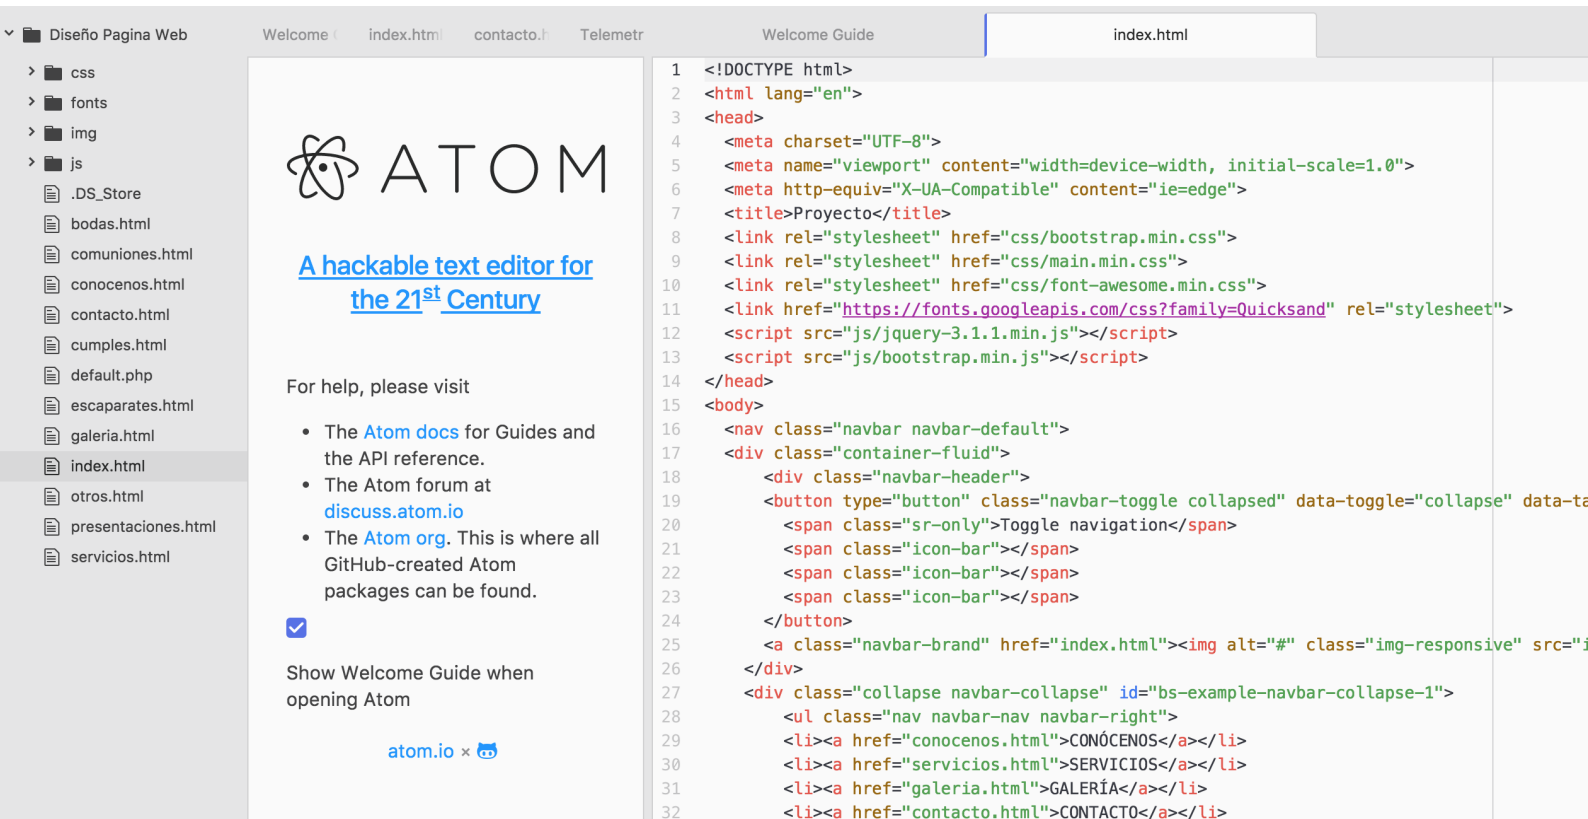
Diseño Pagina Web
css
fonts
img
js
.DS_Store
bodas.html
comuniones.html
conocenos.html
contacto.html
cumples.html
default.php
escaparates.html
galeria.html
index.html
otros.html
presentaciones.html
servicios.html

Welcome | index.html | contacto.h | Telemetr | Welcome Guide | index.html

ATOM

A hackable text editor for the 21$^{st}$ Century

For help, please visit

• The Atom docs for Guides and the API reference.
• The Atom forum at discuss.atom.io
• The Atom org. This is where all GitHub-created Atom packages can be found.

Show Welcome Guide when opening Atom

atom.io ×

1 <!DOCTYPE html>
2 <html lang="en">
3 <head>
4 <meta charset="UTF-8">
5 <meta name="viewport" content="width=device-width, initial-scale=1.0">
6 <meta http-equiv="X-UA-Compatible" content="ie=edge">
7 <title>Proyecto</title>
8 <link rel="stylesheet" href="css/bootstrap.min.css">
9 <link rel="stylesheet" href="css/main.min.css">
10 <link rel="stylesheet" href="css/font-awesome.min.css">
11 <link href="https://fonts.googleapis.com/css?family=Quicksand" rel="stylesheet">
12 <script src="js/jquery-3.1.1.min.js"></script>
13 <script src="js/bootstrap.min.js"></script>
14 </head>
15 <body>
16 <nav class="navbar navbar-default">
17 <div class="container-fluid">
18 <div class="navbar-header">
19 <button type="button" class="navbar-toggle collapsed" data-toggle="collapse" data-ta
20 <span class="sr-only">Toggle navigation</span>
21 <span class="icon-bar"></span>
22 <span class="icon-bar"></span>
23 <span class="icon-bar"></span>
24 </button>
25 <a class="navbar-brand" href="index.html"><img alt="#" class="img-responsive" src="i
26 </div>
27 <div class="collapse navbar-collapse" id="bs-example-navbar-collapse-1">
28 <ul class="nav navbar-nav navbar-right">
29 <li><a href="conocenos.html">CONÓCENOS</a></li>
30 <li><a href="servicios.html">SERVICIOS</a></li>
31 <li><a href="galeria.html">GALERÍA</a></li>
32 <li><a href="contacto.html">CONTACTO</a></li>